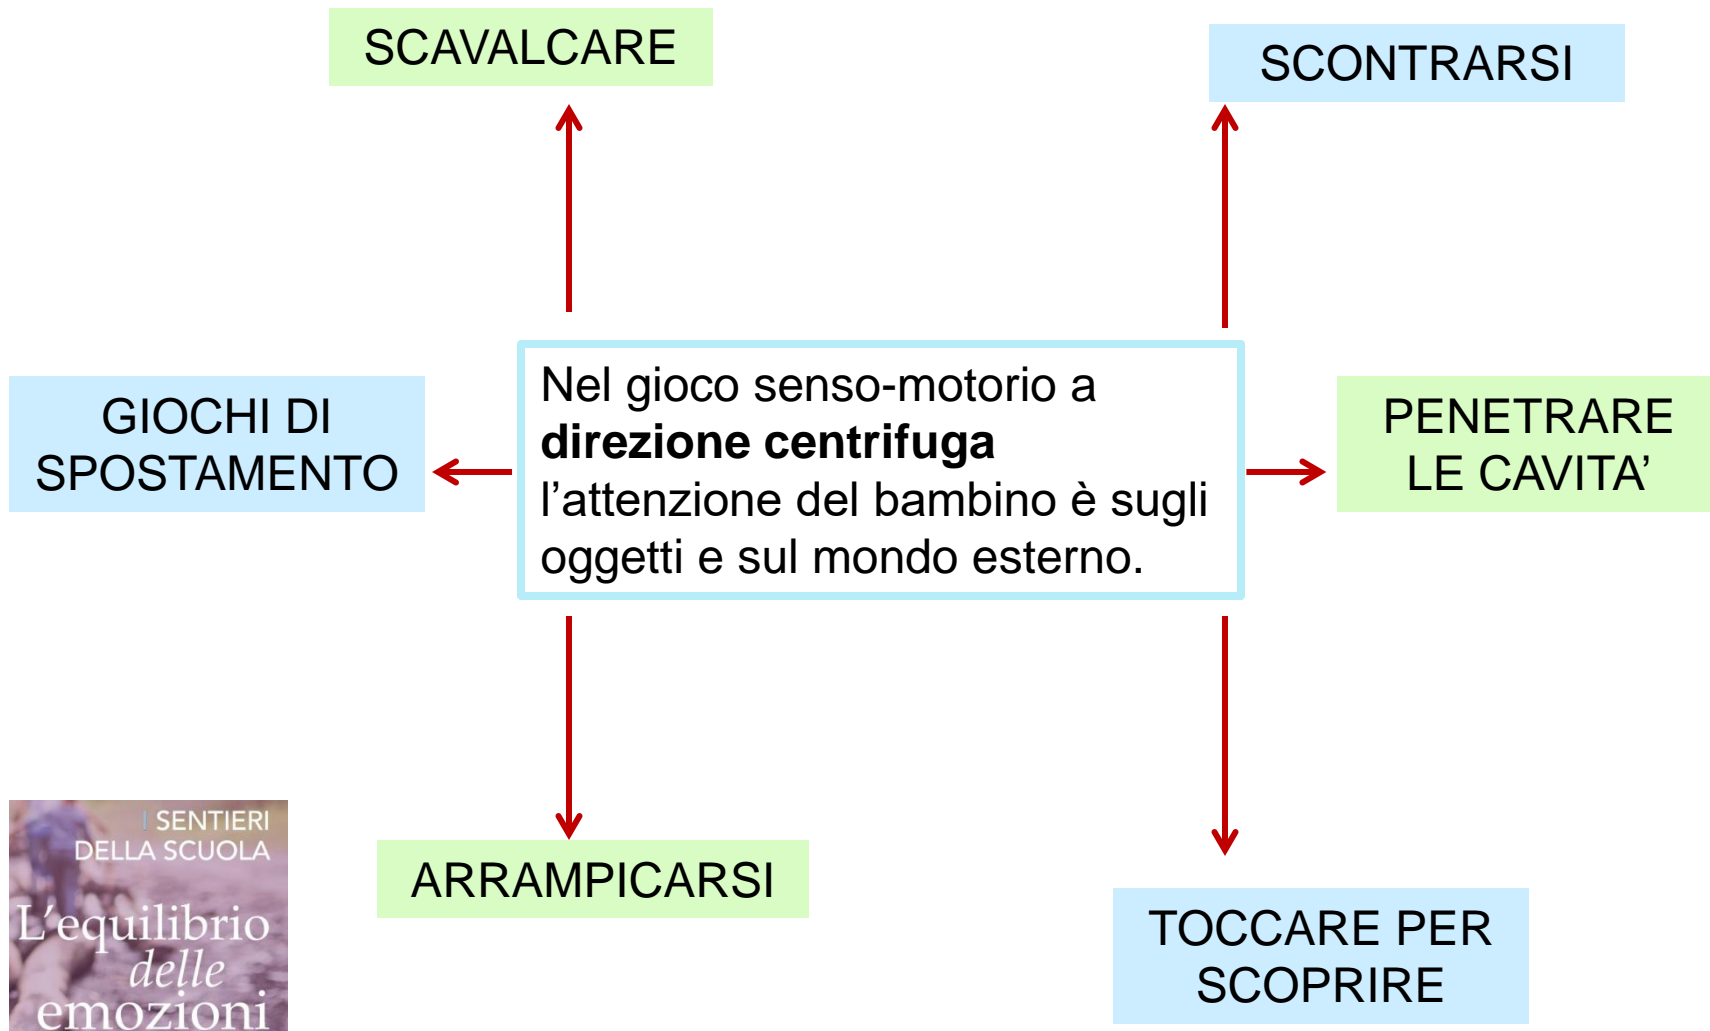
SCAVALCARE

SCONTRARSI

GIOCHI DI SPOSTAMENTO

Nel gioco senso-motorio a **direzione centrifuga** l’attenzione del bambino è sugli oggetti e sul mondo esterno.

PENETRARE LE CAVITA’

ARRAMPICARSI

TOCCARE PER SCOPRIRE

I SENTIERI DELLA SCUOLA
L’equilibrio delle emozioni